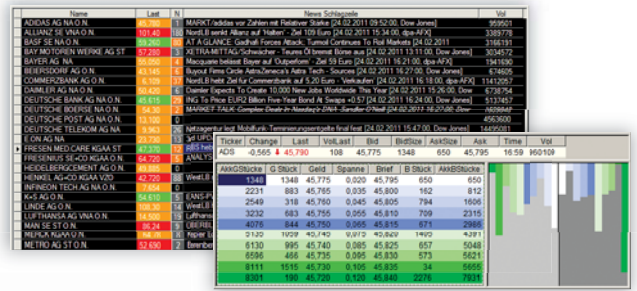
| Name | Last | N | News Schlagzeile | Vol |
|---|---|---|---|---|
| ADIDAS AG NA O.N. | 45,790 | 1 | MARKT/adidas vor Zahlen mit Relativer Stärke [24.02.2011 09:52:00, Dow Jones] | 959501 |
| ALLIANZ SE VNA O.N. | 101,40 | 100 | NordLB senkt Allianz auf 'Halten' - Ziel 109 Euro [24.02.2011 15:34:00, dpa-AFX] | 3389778 |
| BASF SE NA O.N. | 59,260 | 80 | AT A GLANCE: Gadhafi Forces Attack, Turmoil Continues To Roil Markets [24.02.2011 | 3166191 |
| BAY.MOTOREN WERKE AG ST | 57,750 | 1 | XETRA-MITTAG/Schwächer - Teures Öl bremst Börse aus [24.02.2011 12:56:00, Dow Jon | 3034572 |
| BAYER AG NA | 55,050 | 4 | Macquarie belässt Bayer auf 'Outperform' - Ziel 59 Euro [24.02.2011 16:24:00, dpa-AFX] | 1941690 |
| BEIERSDORF AG O.N. | 43,145 | 6 | Buyout Firms Circle AstraZeneca's Astra Tech - Sources [24.02.2011 16:27:00, Dow Jones] | 674605 |
| COMMERZBANK AG O.N. | 6,109 | 17 | NordLB hebt Ziel für Commerzbank auf 5,20 Euro - 'Verkaufen' [24.02.2011 16:21:00, dpa-AFX] | 11412057 |
| DAIMLER AG NA O.N. | 50,560 | 14 | Daimler Expects To Create 10,000 New Jobs Worldwide This Year [24.02.2011 16:25:00, Dow | 6738754 |
| DEUTSCHE BANK AG NA O.N. | 45,615 | 29 | ING To Price EUR2 Billion Five-Year Bond At Swaps +0.57 [24.02.2011 16:27:00, Dow Jones] | 5137457 |
| DEUTSCHE BOERSE NA O.N. | 54,30 | 12 | MARKT TALK: Complex Deal In Nasdaq's DNA - Sandler O'Neill [24.02.2011 16:29:00, Dow J | 819942 |
| DEUTSCHE POST AG NA O.N. | 13,100 | 4 | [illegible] | 4563600 |
| DEUTSCHE TELEKOM AG NA | 9,963 | 26 | Netzagentur legt Mobilfunk-Terminierungsentgelte final fest [24.02.2011 15:47:00, Dow Jones] | 14495081 |
| E.ON AG NA | 23,730 | 37 | 3d UPD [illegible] | |
| FRESEN.MED.CARE KGAA ST | 47,370 | 12 | BRS heb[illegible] | |
| FRESENIUS SE+CO.KGAA O.N. | 64,720 | 5 | ANALYS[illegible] | |
| HEIDELBERGCEMENT AG O.N. | 46,785 | 6 | | |
| INFINEON TECH.AG NA O.N. | 7,654 | 8 | | |
| K+S AG O.N. | 54,610 | 5 | ERNS-P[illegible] | |
| LINDE AG O.N. | 110,30 | 3 | WestLB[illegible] | |
| LUFTHANSA AG VNA O.N. | 14,960 | 5 | Lufthans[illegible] | |
| MAN SE ST O.N. | 86,24 | 5 | ÜBERBL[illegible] | |
| MERCK KGAA O.N. | 63,91 | 5 | WestLB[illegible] | |
| METRO AG ST O.N. | 52,690 | 2 | Bernber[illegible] | |

| Ticker | Change | Last | Vol_Last | Bid | BidSize | AskSize | Ask | Time | Vol |
|---|---|---|---|---|---|---|---|---|---|
| ADS | -0,565 | 45,790 | 108 | 45,775 | 281 | 650 | 45,795 | 16:59 | 960109 |

| AkkStücke | G Stück | Geld | Spanne | Brief | B Stück | AkkBStücke |
|---|---|---|---|---|---|---|
| 1348 | 1348 | 45,775 | 0,020 | 45,795 | 650 | 650 |
| 2231 | 883 | 45,770 | 0,035 | 45,805 | 162 | 812 |
| 2549 | 318 | 45,760 | 0,045 | 45,805 | 794 | 1606 |
| 3232 | 683 | 45,750 | 0,055 | 45,810 | 799 | 2405 |
| 4076 | 844 | 45,750 | 0,065 | 45,815 | 671 | 2988 |
| 5120 | 1044 | 45,740 | 0,085 | 45,825 | 1460 | 4387 |
| 6130 | 995 | 45,740 | 0,095 | 45,835 | 657 | 5048 |
| 6596 | 466 | 45,730 | 0,105 | 45,835 | 552 | 5600 |
| 8111 | 1515 | 45,730 | 0,105 | 45,835 | 34 | 5655 |
| 8301 | 190 | 45,720 | 0,120 | 45,840 | 2276 | 7931 |